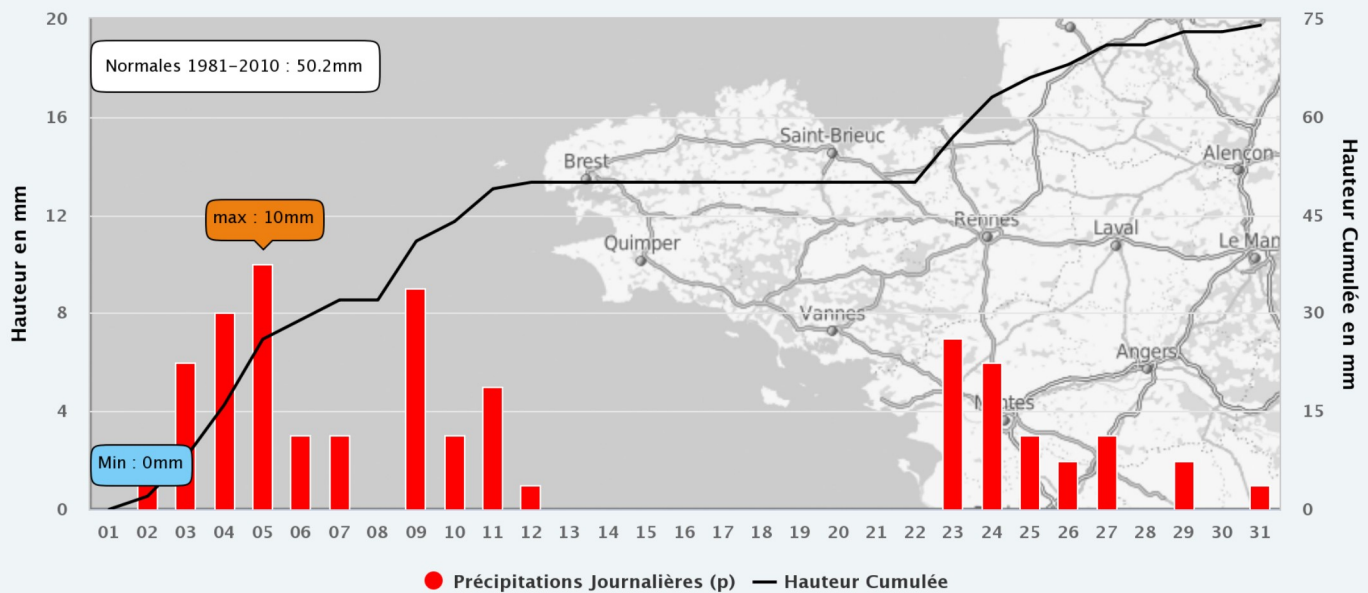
Normales 1981-2010 : 50.2mm

max : 10mm

Min : 0mm

Hauteur en mm

20
16
12
8
4
0

Hauteur Cumulée en mm

75
60
45
30
15
0

01 02 03 04 05 06 07 08 09 10 11 12 13 14 15 16 17 18 19 20 21 22 23 24 25 26 27 28 29 30 31

Brest
Saint-Brieuc
Quimper
Rennes
Laval
Alençon
Le Man
Vannes
Angers
Nantes

Précipitations Journalières (p) Hauteur Cumulée